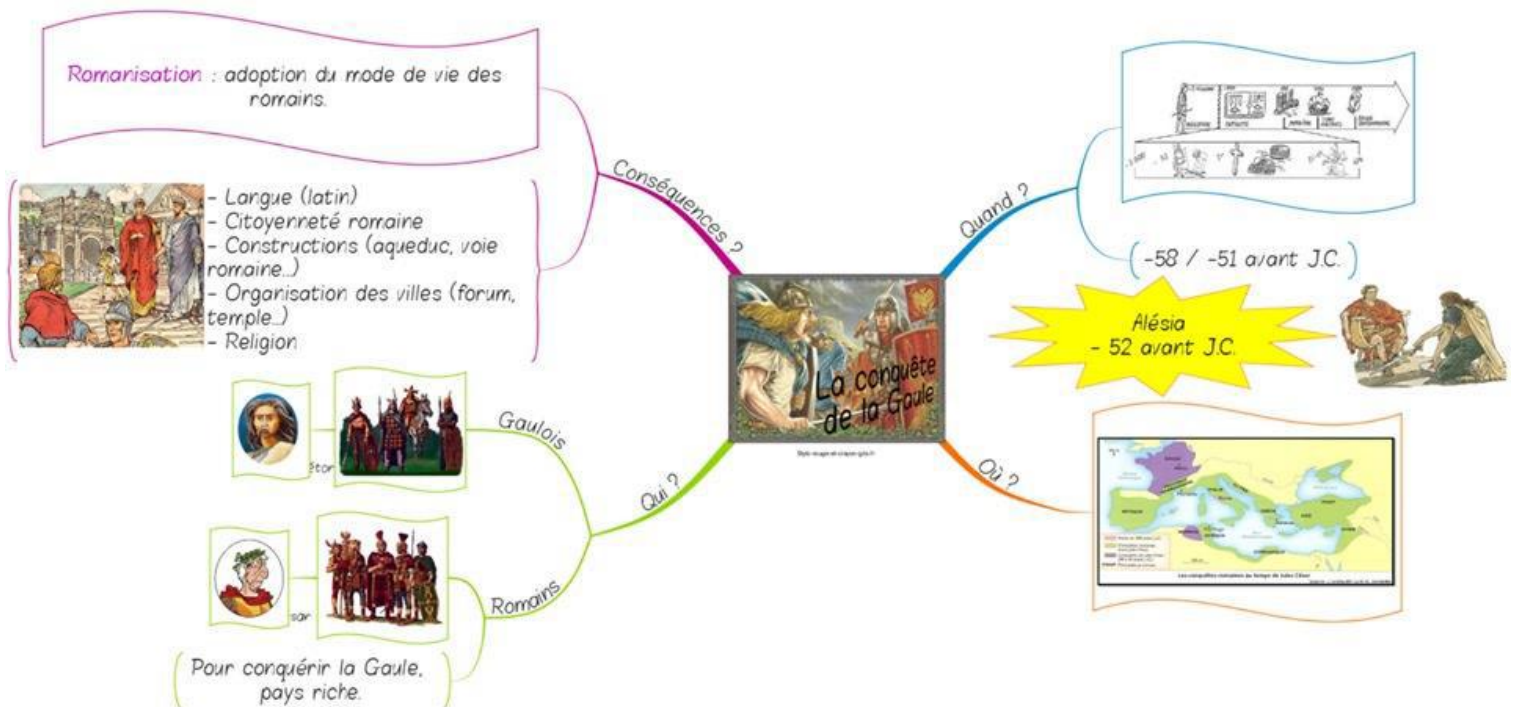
Romanisation : adoption du mode de vie des romains.

Conséquences ?

- Langue (latin)
- Citoyenneté romaine
- Constructions (aqueduc, voie romaine...)
- Organisation des villes (forum, temple...)
- Religion

La conquête de la Gaule

Quand ?

-58 / -51 avant J.C.

Alésia
- 52 avant J.C.

Où ?

Qui ?

Gaulois

étor

Romains

sar

Pour conquérir la Gaule, pays riche.